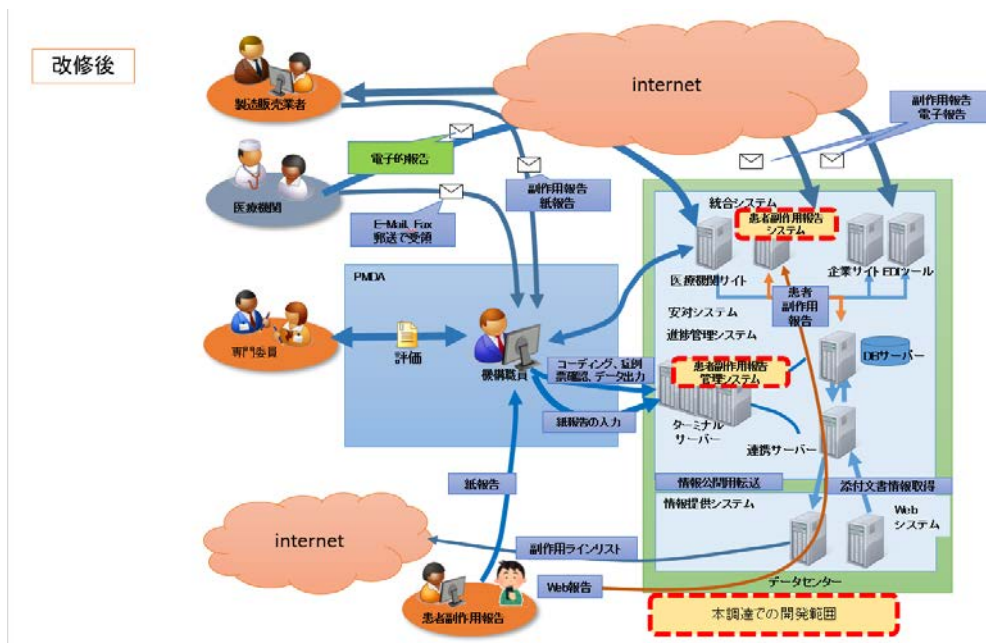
改修後

製造販売業者

internet

副作用報告
電子報告

電子的報告

医療機関

副作用報告
紙報告

E-Mail, Fax
郵送で受領

統合システム

患者副作用報告
システム

医療機関サイト

企業サイト

EDIツール

PMDA

専門委員

評価

機構職員

安対システム

進捗管理システム

患者
副作用
報告

DBサーバー

コーディング、症例
票確認、データ出力

患者副作用報告
管理システム

紙報告の入力

ターミナル
サーバー

連携サーバー

情報公開用転送

紙報告

添付文書情報取得

情報提供システム

Web
システム

internet

副作用ラインリスト

Web報告

データセンター

患者副作用報告

本調達での開発範囲